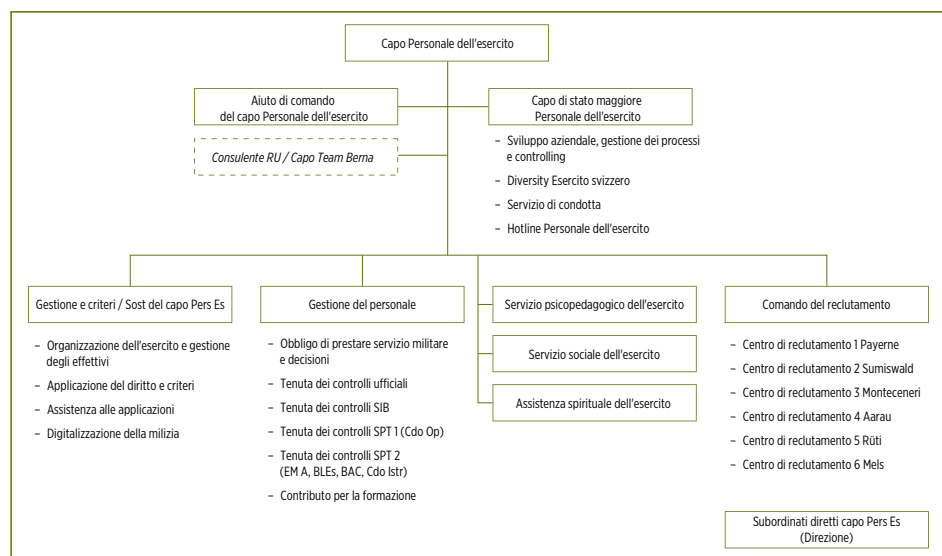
Capo Personale dell'esercito

Aiuto di comando del capo Personale dell'esercito

Consulente RU / Capo Team Berna

Capo di stato maggiore Personale dell'esercito

– Sviluppo aziendale, gestione dei processi e controlling
– Diversity Esercito svizzero
– Servizio di condotta
– Hotline Personale dell'esercito

Gestione e criteri / Sost del capo Pers Es

– Organizzazione dell'esercito e gestione degli effettivi
– Applicazione del diritto e criteri
– Assistenza alle applicazioni
– Digitalizzazione della milizia

Gestione del personale

– Obbligo di prestare servizio militare e decisioni
– Tenuta dei controlli ufficiali
– Tenuta dei controlli SIB
– Tenuta dei controlli SPT 1 (Cdo Op)
– Tenuta dei controlli SPT 2 (EM A, BLEs, BAC, Cdo Istr)
– Contributo per la formazione

Servizio psicopedagogico dell'esercito

Servizio sociale dell'esercito

Assistenza spirituale dell'esercito

Comando del reclutamento

– Centro di reclutamento 1 Payerne
– Centro di reclutamento 2 Sumiswald
– Centro di reclutamento 3 Monteceneri
– Centro di reclutamento 4 Aarau
– Centro di reclutamento 5 Rüti
– Centro di reclutamento 6 Mels

Subordinati diretti capo Pers Es (Direzione)